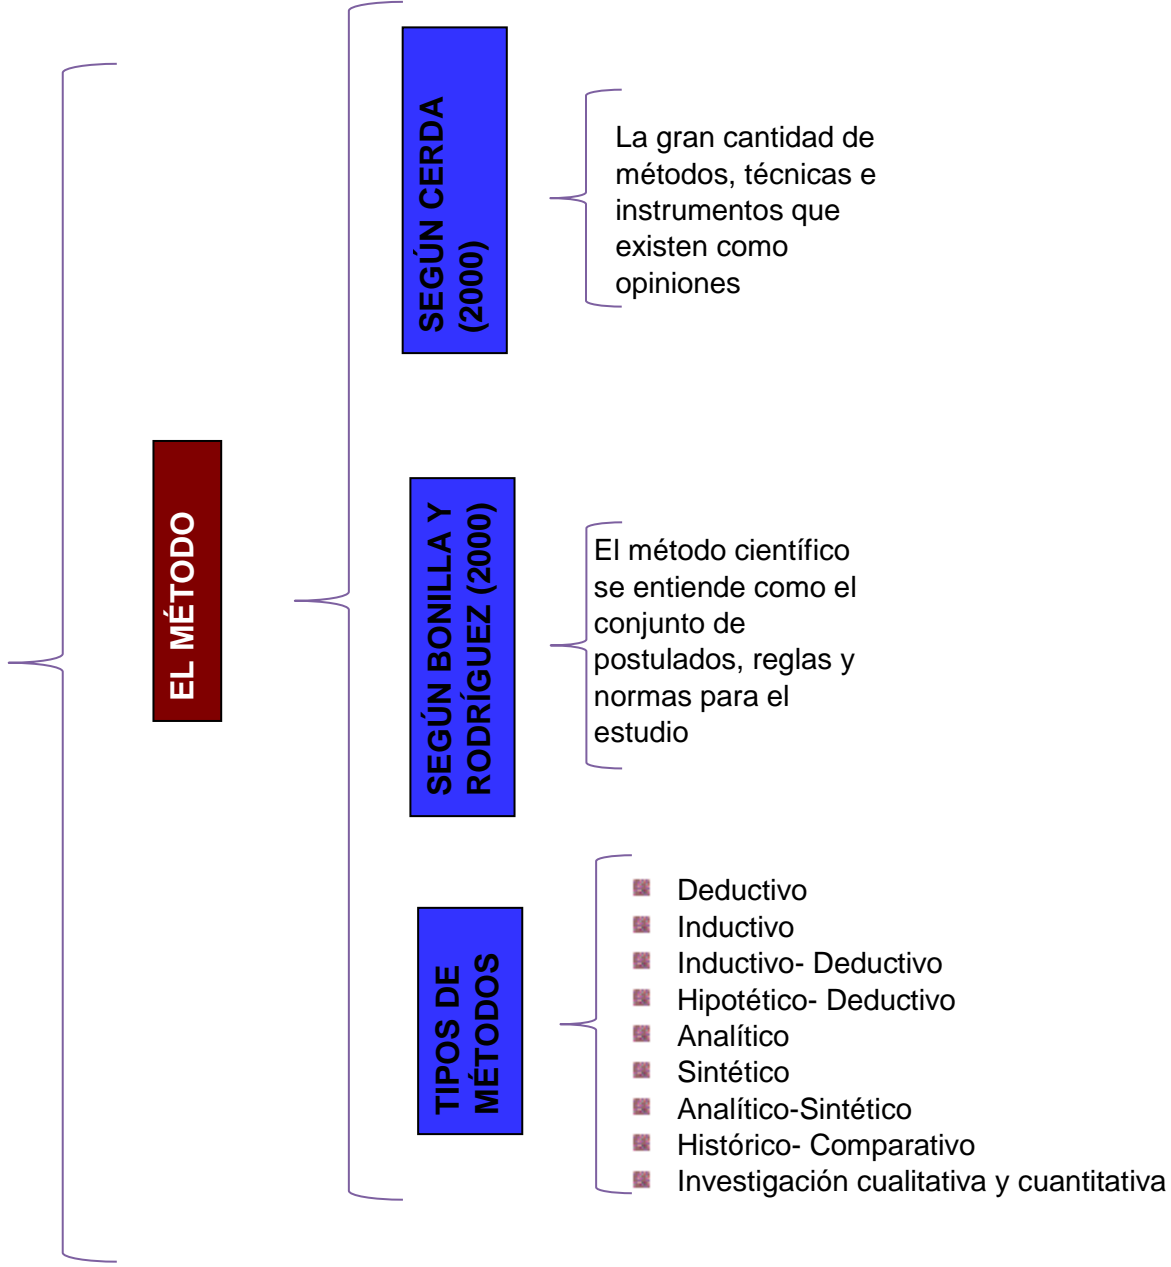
EL MÉTODO

SEGÚN CERDA (2000)

La gran cantidad de métodos, técnicas e instrumentos que existen como opiniones

SEGÚN BONILLA Y RODRÍGUEZ (2000)

El método científico se entiende como el conjunto de postulados, reglas y normas para el estudio

TIPOS DE MÉTODOS

Deductivo
Inductivo
Inductivo- Deductivo
Hipotético- Deductivo
Analítico
Sintético
Analítico-Sintético
Histórico- Comparativo
Investigación cualitativa y cuantitativa